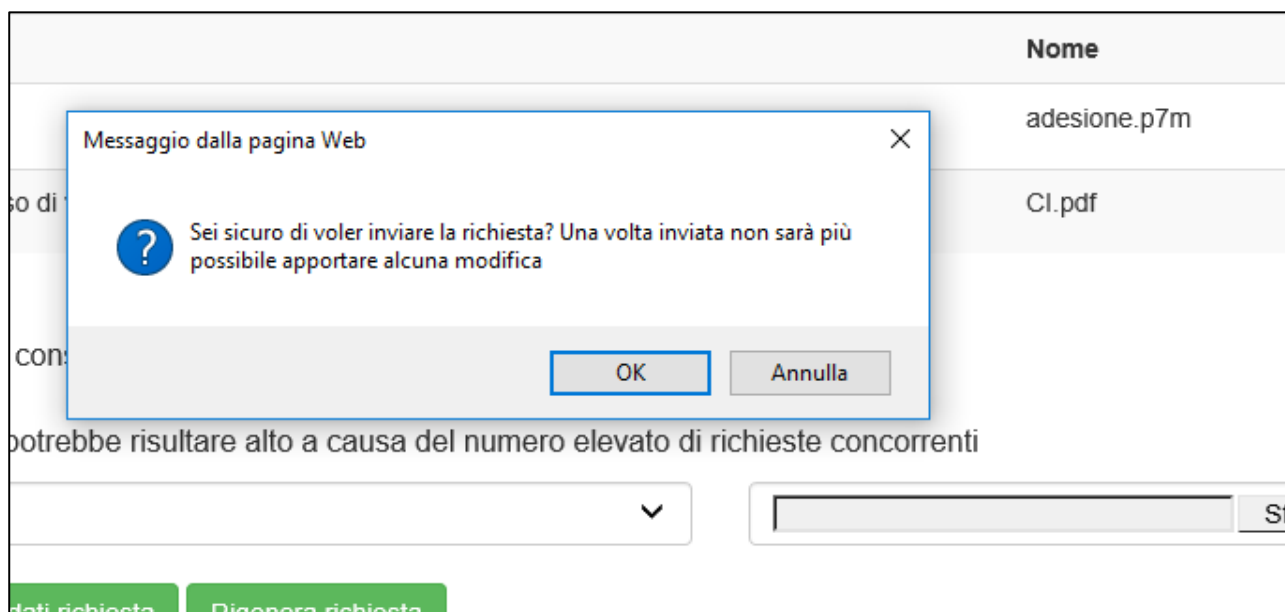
Nome

adesione.p7m

so di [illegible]

CI.pdf

Messaggio dalla pagina Web

Sei sicuro di voler inviare la richiesta? Una volta inviata non sarà più possibile apportare alcuna modifica

OK

Annulla

cons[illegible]

potrebbe risultare alto a causa del numero elevato di richieste concorrenti

St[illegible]

dati richiesta

Rigenera richiesta